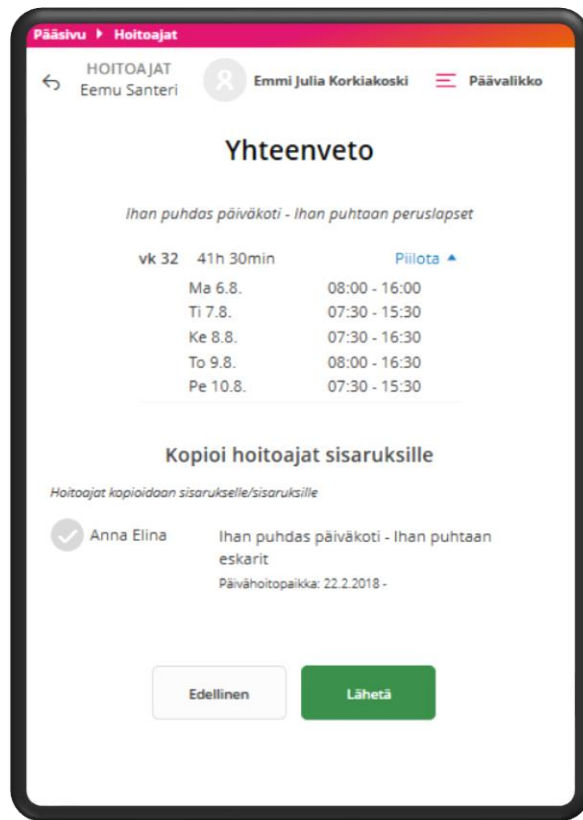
Pääsivu ▸ Hoitoajat

HOITOAJAT
Eemu Santeri

Emmi Julia Korkiakoski

Päävalikko

Yhteenveto

Ihan puhdas päiväkoti - Ihan puhtaan peruslapset

vk 32 41h 30min Piilota ▴

| | |
|---|---|
| Ma 6.8. | 08:00 - 16:00 |
| Ti 7.8. | 07:30 - 15:30 |
| Ke 8.8. | 07:30 - 16:30 |
| To 9.8. | 08:00 - 16:30 |
| Pe 10.8. | 07:30 - 15:30 |

Kopioi hoitoajat sisaruksille

Hoitoajat kopioidaan sisarukselle/sisaruksille

Anna Elina

Ihan puhdas päiväkoti - Ihan puhtaan eskarit
Päivähoitopaikka: 22.2.2018 -

Edellinen

Lähetä